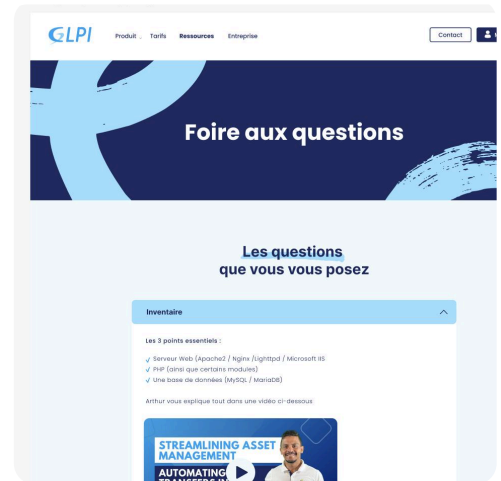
GLPI Produit Tarifs Ressources Entreprise

Contact

Foire aux questions

Les questions que vous vous posez

Inventaire

Les 3 points essentiels :

✓ Serveur Web (Apache2 / Nginx /Lighttpd / Microsoft IIS
✓ PHP (ainsi que certains modules)
✓ Une base de données (MySQL / MariaDB)

Arthur vous explique tout dans une vidéo ci-dessous

STREAMLINING ASSET MANAGEMENT
AUTOMATING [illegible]
TRANSFERS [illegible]